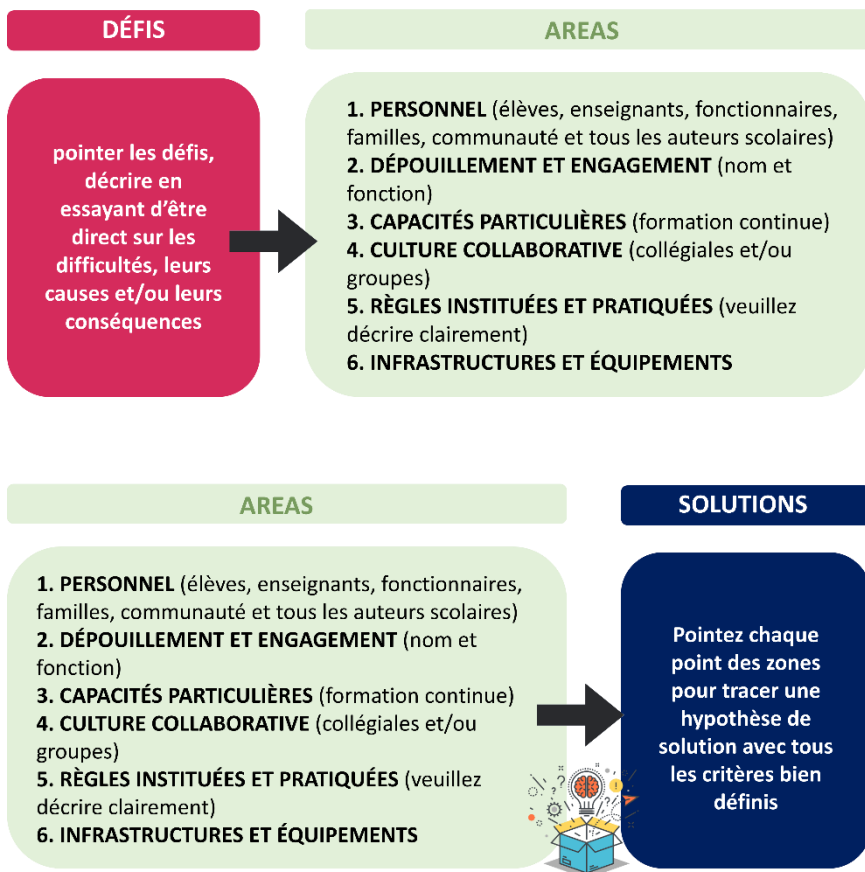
DÉFIS

AREAS

pointer les défis, décrire en essayant d'être direct sur les difficultés, leurs causes et/ou leurs conséquences

1. PERSONNEL (élèves, enseignants, fonctionnaires, familles, communauté et tous les auteurs scolaires)
2. DÉPOUILLEMENT ET ENGAGEMENT (nom et fonction)
3. CAPACITÉS PARTICULIÈRES (formation continue)
4. CULTURE COLLABORATIVE (collégiales et/ou groupes)
5. RÈGLES INSTITUÉES ET PRATIQUÉES (veuillez décrire clairement)
6. INFRASTRUCTURES ET ÉQUIPEMENTS

AREAS

SOLUTIONS

1. PERSONNEL (élèves, enseignants, fonctionnaires, familles, communauté et tous les auteurs scolaires)
2. DÉPOUILLEMENT ET ENGAGEMENT (nom et fonction)
3. CAPACITÉS PARTICULIÈRES (formation continue)
4. CULTURE COLLABORATIVE (collégiales et/ou groupes)
5. RÈGLES INSTITUÉES ET PRATIQUÉES (veuillez décrire clairement)
6. INFRASTRUCTURES ET ÉQUIPEMENTS

Pointez chaque point des zones pour tracer une hypothèse de solution avec tous les critères bien définis